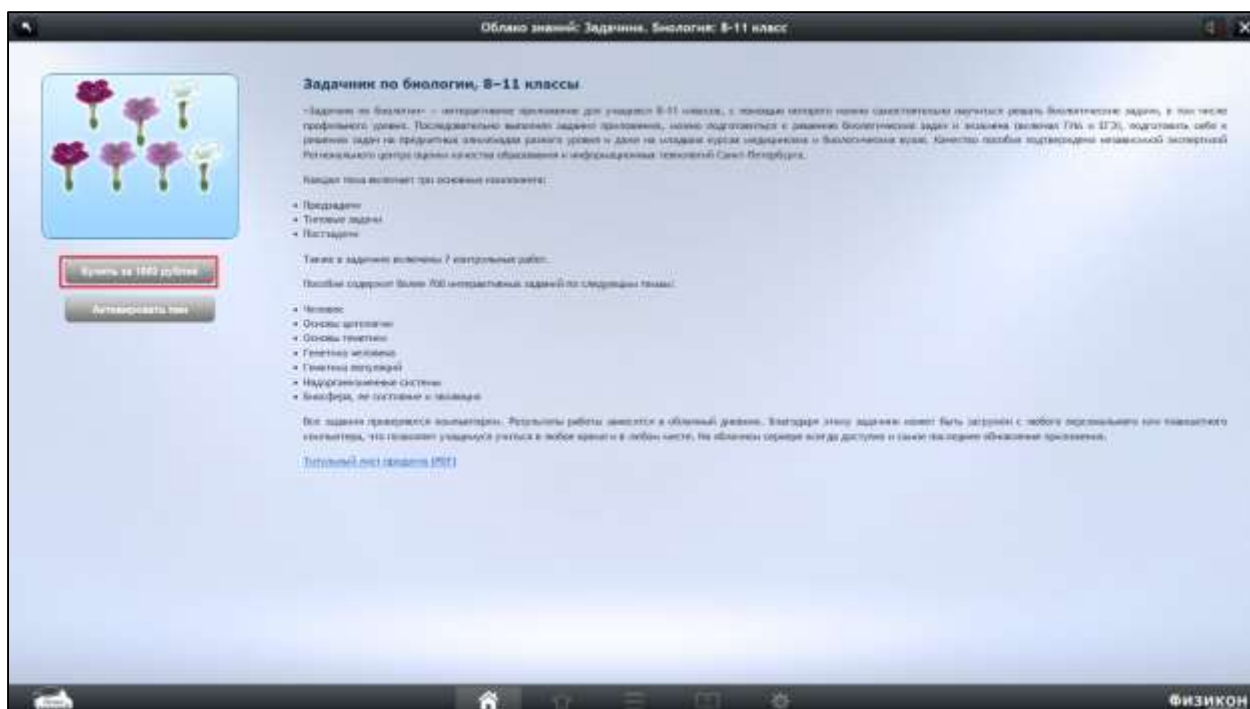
Облако знаний: Задачник. Биология: 8-11 класс

Задачник по биологии, 8–11 классы

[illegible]

Каждая тема включает три основных компонента:

• Предзадачи
• Типовые задачи
• Постзадачи

Также в задачник включены 7 контрольных работ.

Пособие содержит более 700 интерактивных заданий по следующим темам:

• Человек
• Основы цитологии
• Основы генетики
• Генетика человека
• Генетика популяций
• Надорганизменные системы
• Биосфера, ее состояние и эволюция

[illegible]

Титульный лист продукта (PDF)

Купить за 1000 рублей

Активировать тему

ФИЗИКОН